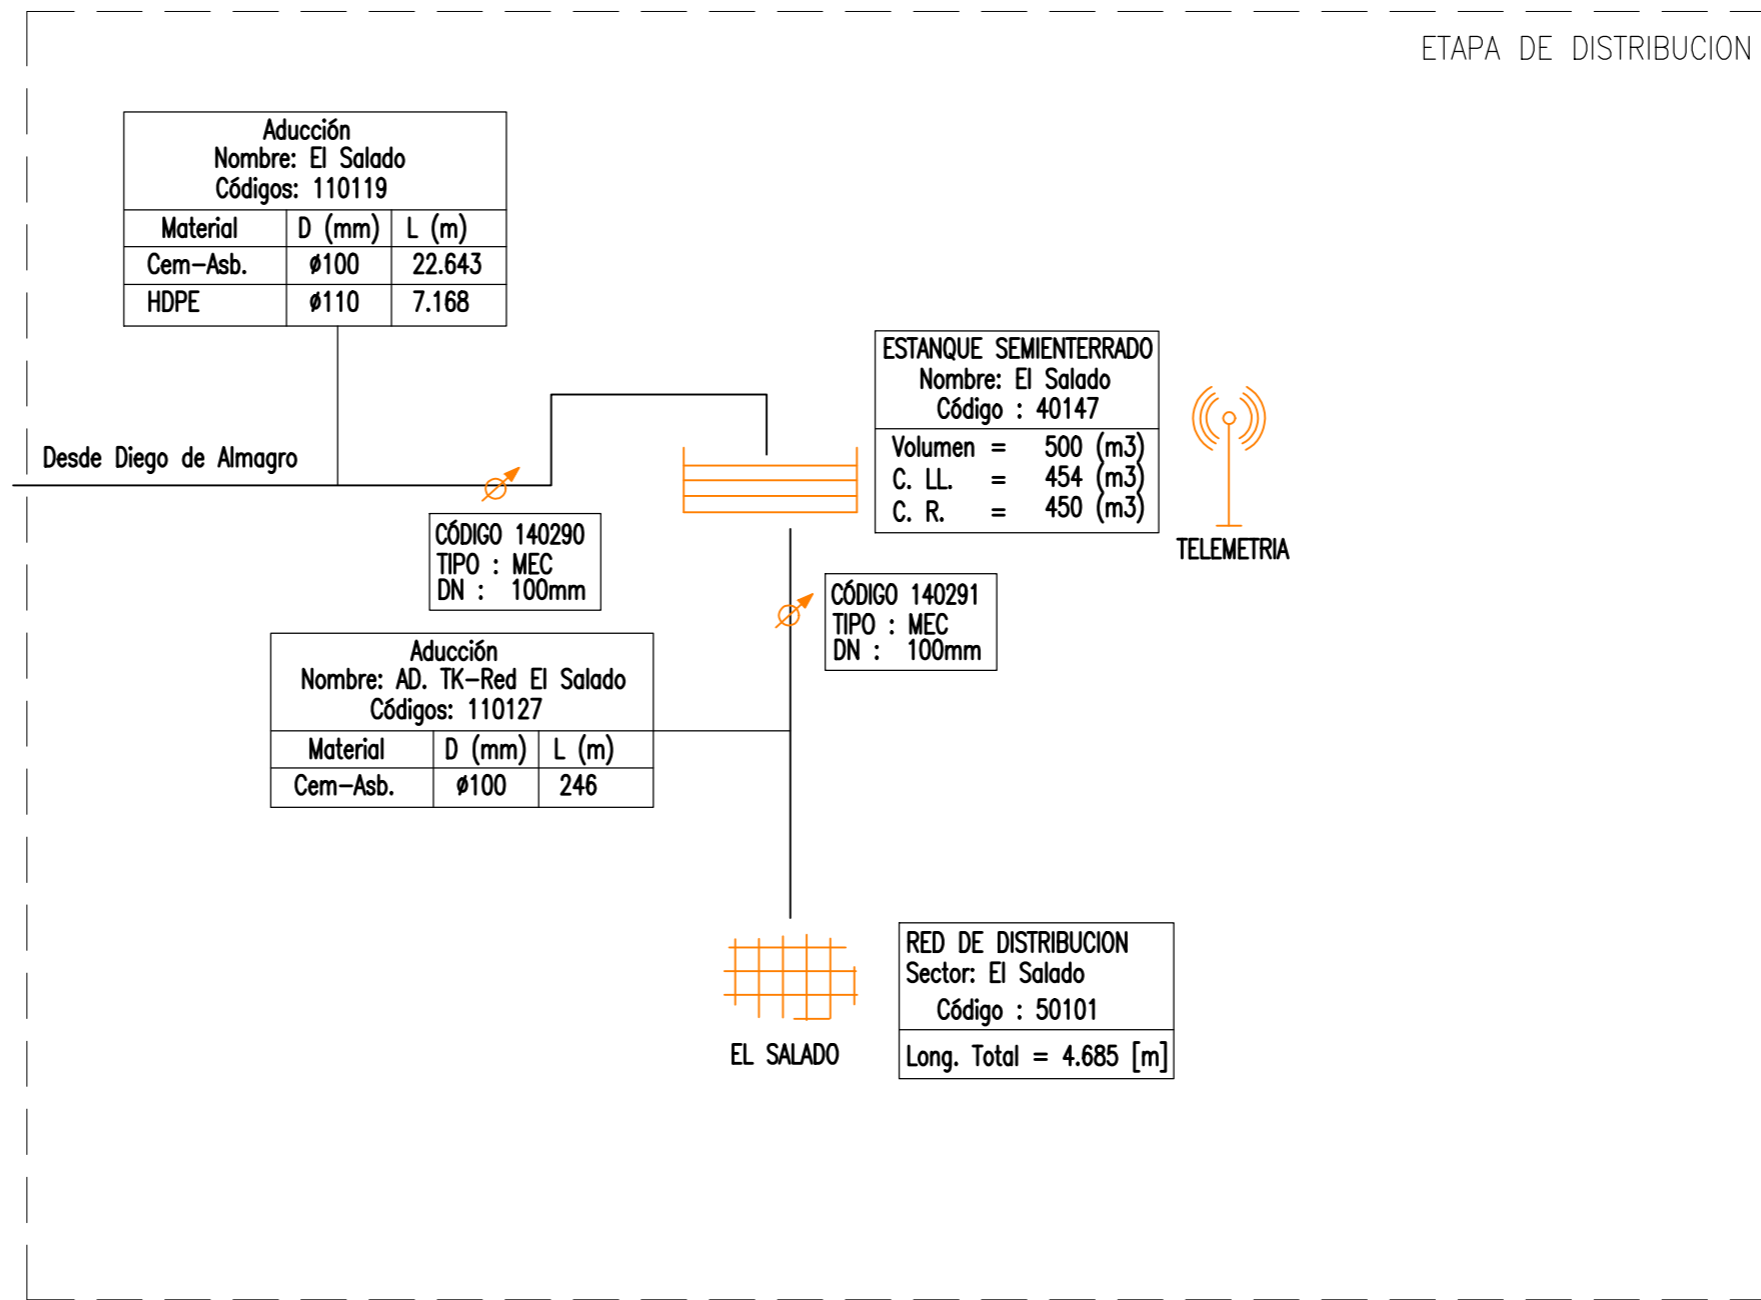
ETAPA DE DISTRIBUCION

Aducción
Nombre: El Salado
Códigos: 110119

| Material | D (mm) | L (m) |
|---|---|---|
| Cem–Asb. | ø100 | 22.643 |
| HDPE | ø110 | 7.168 |

Desde Diego de Almagro

ESTANQUE SEMIENTERRADO
Nombre: El Salado
Código : 40147

Volumen = 500 (m3)
C. LL. = 454 (m3)
C. R. = 450 (m3)

TELEMETRIA

CÓDIGO 140290
TIPO : MEC
DN : 100mm

CÓDIGO 140291
TIPO : MEC
DN : 100mm

Aducción
Nombre: AD. TK–Red El Salado
Códigos: 110127

| Material | D (mm) | L (m) |
|---|---|---|
| Cem–Asb. | ø100 | 246 |

EL SALADO

RED DE DISTRIBUCION
Sector: El Salado
Código : 50101
Long. Total = 4.685 [m]